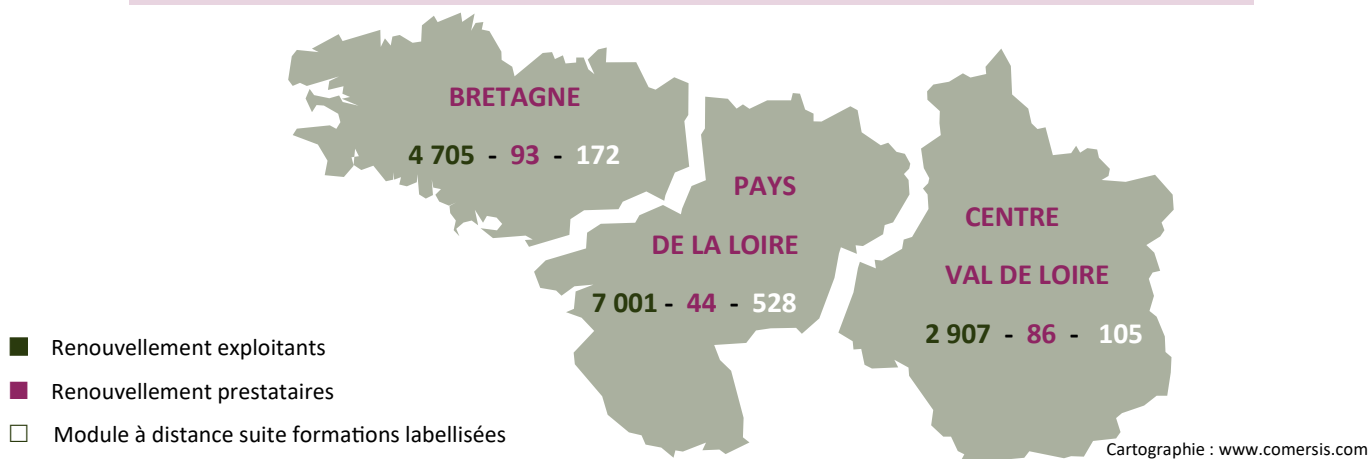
BRETAGNE

4 705 - 93 - 172

PAYS

DE LA LOIRE

7 001 - 44 - 528

CENTRE

VAL DE LOIRE

2 907 - 86 - 105

Renouvellement exploitants

Renouvellement prestataires

Module à distance suite formations labellisées

Cartographie : www.comersis.com